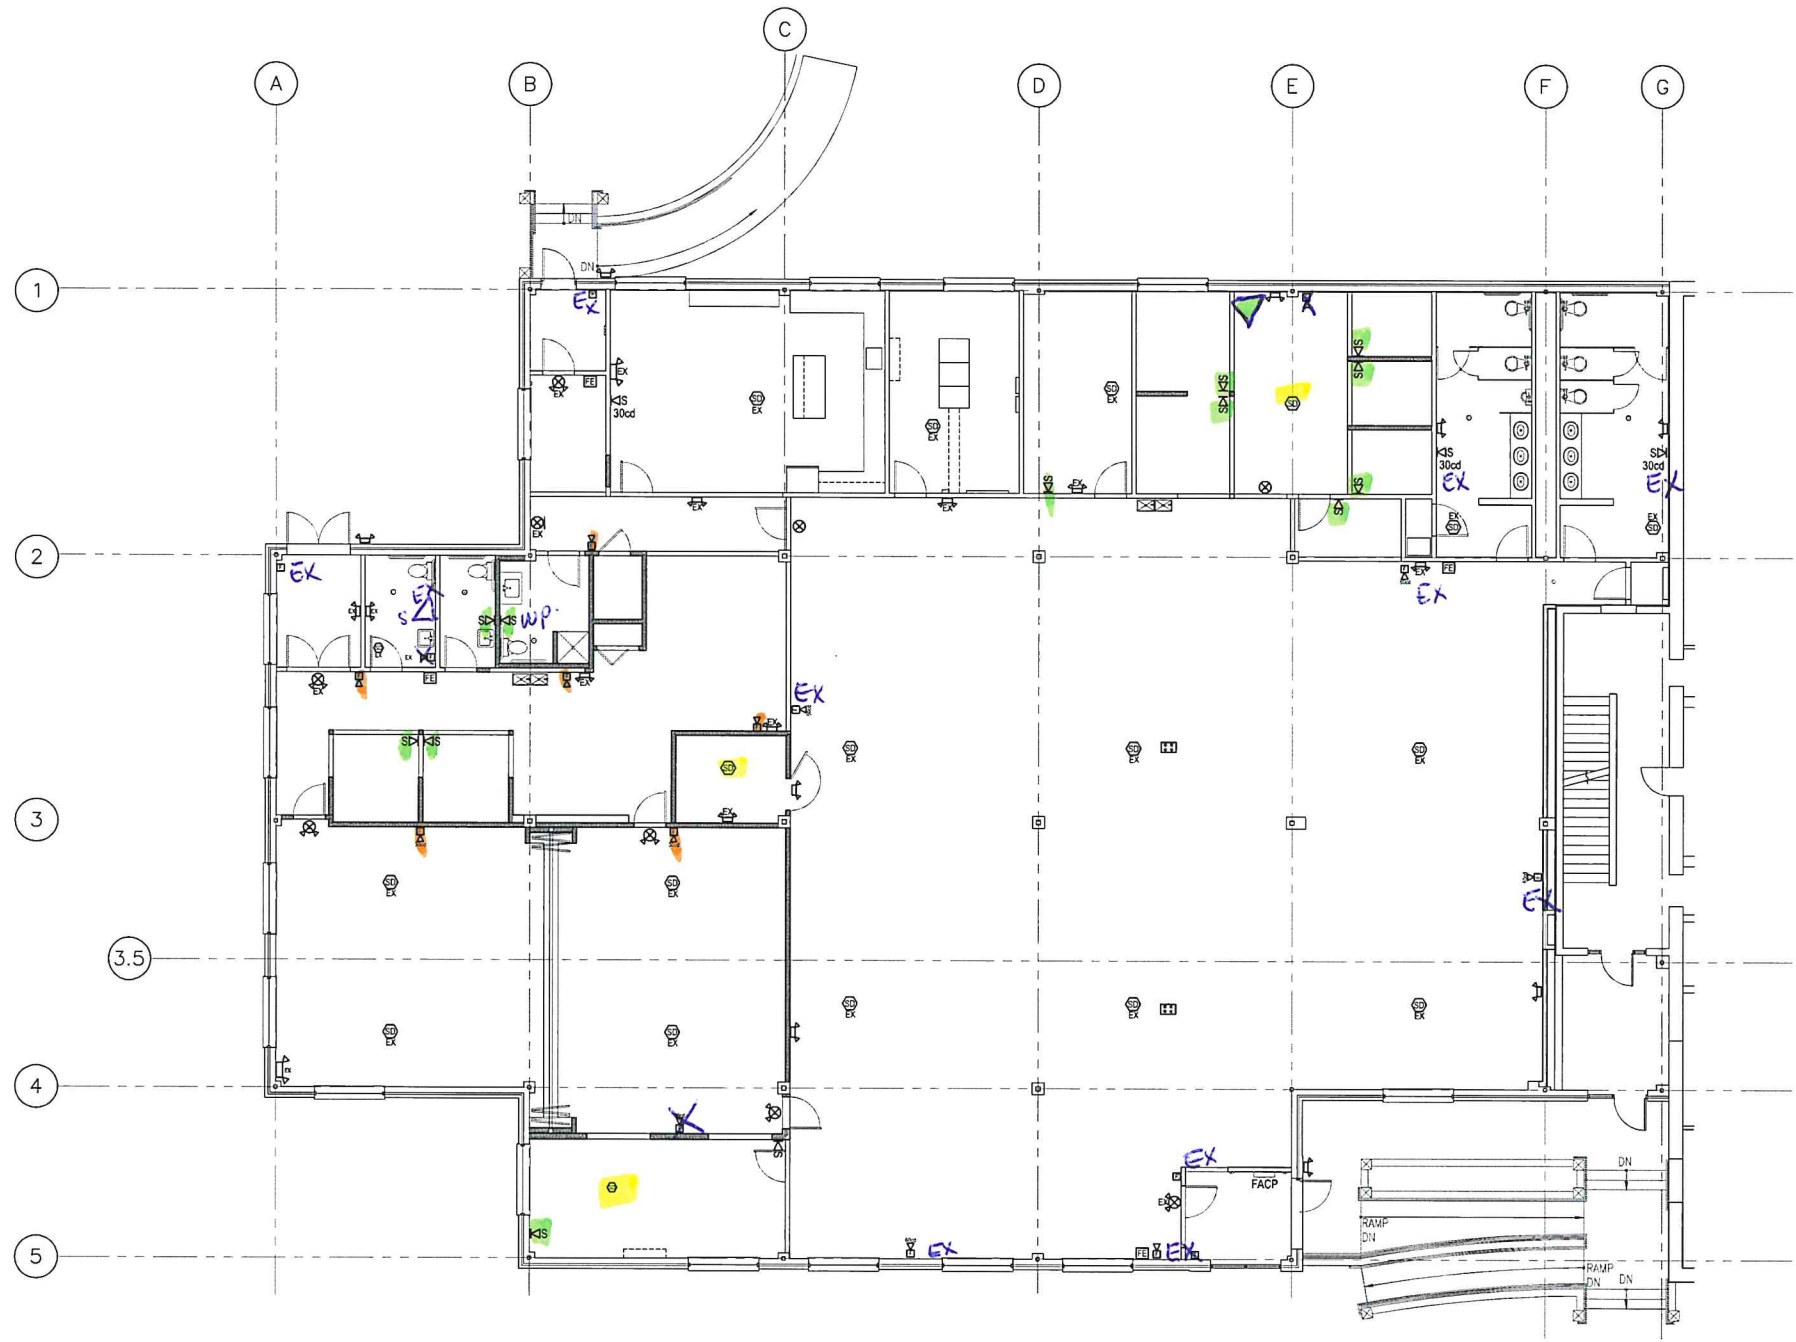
C
A
B
D
E
F
G
1
2
3
3.5
4
5
DN
DN
EX
FE
EX
S
30cd
SD
EX
SD
EX
SD
EX
EX
EX
SD
SD
S
SD
S
S
SD
S
30cd
EX
EX
SD
S
30cd
EX
SD
EX
EX
FE
EX
EX
EX
S
EX
SD S
S
WP
EX
FE
EX
EX
SD S
SD
EX
SD
EX
SD
EX
SD
EX
SD
EX
SD
EX
SD
EX
SD
EX
SD
EX
SD
EX
EX
EX
FACP
EX
EX
FE
EX
DN
RAMP
DN
RAMP
DN
DN